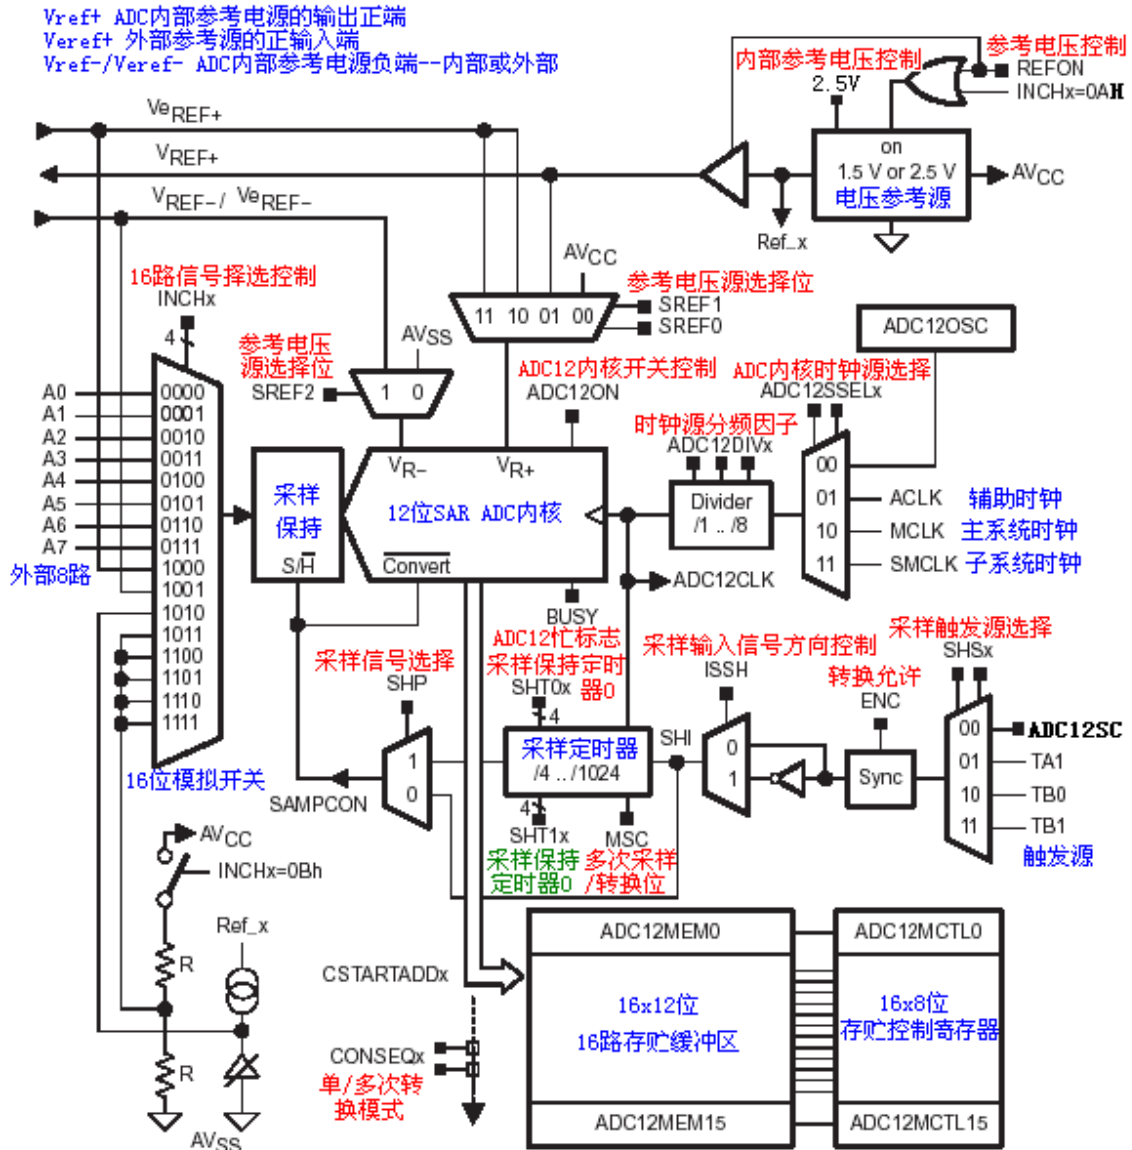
Vref+ ADC内部参考电源的输出正端
Veref+ 外部参考源的正输入端
Vref-/Veref- ADC内部参考电源负端--内部或外部

参考电压控制
内部参考电压控制
2.5V
REFON
INCHx=0AH

$Ve_{REF+}$
$V_{REF+}$
$V_{REF-}$/ $Ve_{REF-}$

on
1.5 V or 2.5 V
电压参考源
$AV_{CC}$
Ref_x

16路信号择选控制
INCHx
4

$AV_{CC}$
参考电压源选择位
11 10 01 00
SREF1
SREF0

ADC12OSC

参考电压源选择位
SREF2
$AV_{SS}$
1 0

ADC12内核开关控制
ADC12ON
ADC内核时钟源选择
ADC12SSELx

A0
A1
A2
A3
A4
A5
A6
A7
外部8路

0000
0001
0010
0011
0100
0101
0110
0111
1000
1001
1010
1011
1100
1101
1110
1111
16位模拟开关

采样
保持
S/$\overline{H}$

$V_{R-}$
$V_{R+}$
12位SAR ADC内核
Convert

时钟源分频因子
ADC12DIVx
Divider
/1 .. /8

00
01 ACLK 辅助时钟
10 MCLK 主系统时钟
11 SMCLK 子系统时钟

ADC12CLK
BUSY
ADC12忙标志
采样保持定时器0
SHT0x
4

采样输入信号方向控制
ISSH
采样触发源选择
SHSx
转换允许
ENC

采样信号选择
SHP
1
0
SAMPCON

采样定时器
/4 ... /1024
SHI
0
1
Sync

00 ADC12SC
01 TA1
10 TB0
11 TB1
触发源

4
SHT1x
采样保持定时器0
MSC
多次采样/转换位

$AV_{CC}$
INCHx=0Bh
Ref_x
R
R
$AV_{SS}$

CSTARTADDx
CONSEQx
单/多次转换模式

ADC12MEM0
16x12位
16路存贮缓冲区
ADC12MEM15

ADC12MCTL0
16x8位
存贮控制寄存器
ADC12MCTL15